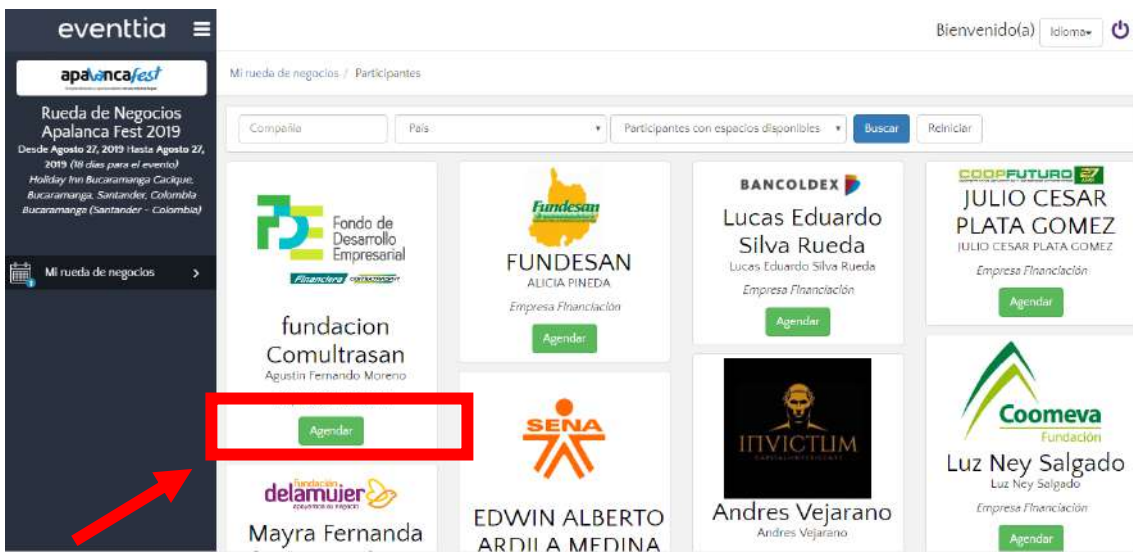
eventtia

apalancafest

Rueda de Negocios Apalanca Fest 2019
Desde Agosto 27, 2019 Hasta Agosto 27, 2019 (18 días para el evento)
Holiday Inn Bucaramanga Cacique, Bucaramanga, Santander, Colombia
Bucaramanga (Santander - Colombia)

Mi rueda de negocios

Bienvenido(a) Idioma

Mi rueda de negocios / Participantes

Compañía | País | Participantes con espacios disponibles | Buscar | Reiniciar

Fondo de Desarrollo Empresarial
Financiera Comultrasan
fundacion Comultrasan
Agustin Fernando Moreno
Agendar

Fundación delamujer
Mayra Fernanda

Fundesan
FUNDESAN
ALICIA PINEDA
Empresa Financiación
Agendar

SENA
EDWIN ALBERTO ARDILA MEDINA

BANCOLDEX
Lucas Eduardo Silva Rueda
Lucas Eduardo Silva Rueda
Empresa Financiación
Agendar

INVICTUM
Andres Vejarano
Andres Vejarano

COOPFUTURO
JULIO CESAR PLATA GOMEZ
JULIO CESAR PLATA GOMEZ
Empresa Financiación
Agendar

Coomeva Fundación
Luz Ney Salgado
Luz Ney Salgado
Empresa Financiación
Agendar